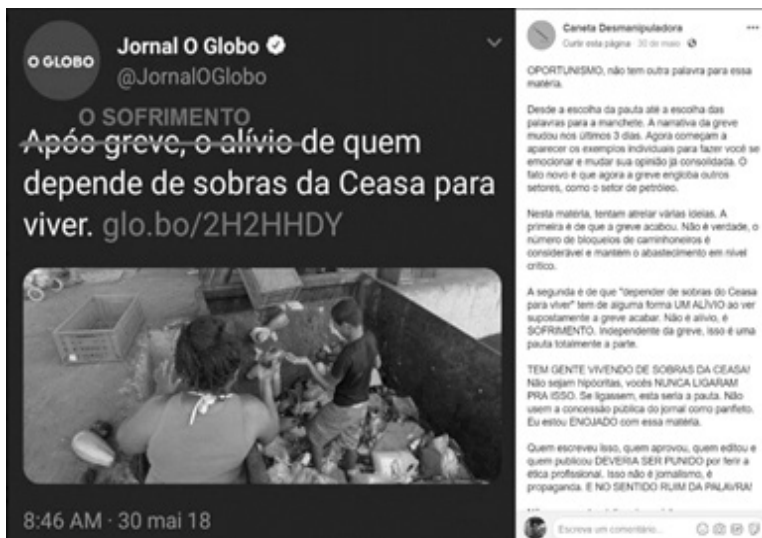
O GLOBO

Jornal O Globo
@JornalOGlobo

O SOFRIMENTO
~~Após greve, o alívio~~ de quem depende de sobras da Ceasa para viver. glo.bo/2H2HHDY

8:46 AM · 30 mai 18

Caneta Desmanipuladora
Curtir esta página · 30 de maio ·

OPORTUNISMO, não tem outra palavra para essa matéria.

Desde a escolha da pauta até a escolha das palavras para a manchete. A narrativa da greve mudou nos últimos 3 dias. Agora começam a aparecer os exemplos individuais para fazer você se emocionar e mudar sua opinião já consolidada. O fato novo é que agora a greve engloba outros setores, como o setor de petróleo.

Nesta matéria, tentam atrelar várias ideias. A primeira é de que a greve acabou. Não é verdade, o número de bloqueios de caminhoneiros é considerável e mantém o abastecimento em nível crítico.

A segunda é de que "depender de sobras do Ceasa para viver" tem de alguma forma UM ALÍVIO ao ver supostamente a greve acabar. Não é alívio, é SOFRIMENTO. Independente da greve, isso é uma pauta totalmente a parte.

TEM GENTE VIVENDO DE SOBRAS DA CEASA! Não sejam hipócritas, vocês NUNCA LIGARAM PRA ISSO. Se ligassem, esta seria a pauta. Não usem a concessão pública do jornal como panfleto. Eu estou ENOJADO com essa matéria.

Quem escreveu isso, quem aprovou, quem editou e quem publicou DEVERIA SER PUNIDO por ferir a ética profissional. Isso não é jornalismo, é propaganda. E NO SENTIDO RUIM DA PALAVRA!

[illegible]

Escreva um comentário...